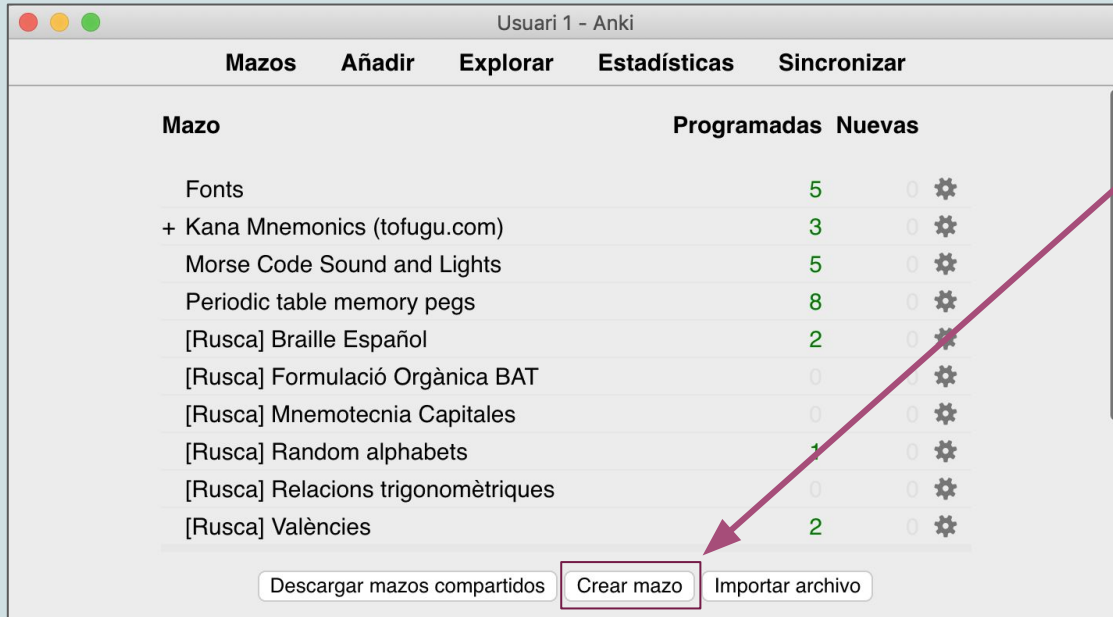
Usuari 1 - Anki

Mazos Añadir Explorar Estadísticas Sincronizar

| Mazo | Programadas | Nuevas |
|---|---|---|
| Fonts | 5 | 0 |
| + Kana Mnemonics (tofugu.com) | 3 | 0 |
| Morse Code Sound and Lights | 5 | 0 |
| Periodic table memory pegs | 8 | 0 |
| [Rusca] Braille Español | 2 | 0 |
| [Rusca] Formulació Orgànica BAT | 0 | 0 |
| [Rusca] Mnemotecnia Capitales | 0 | 0 |
| [Rusca] Random alphabets | 1 | 0 |
| [Rusca] Relacions trigonomètriques | 0 | 0 |
| [Rusca] Valències | 2 | 0 |

Descargar mazos compartidos Crear mazo Importar archivo